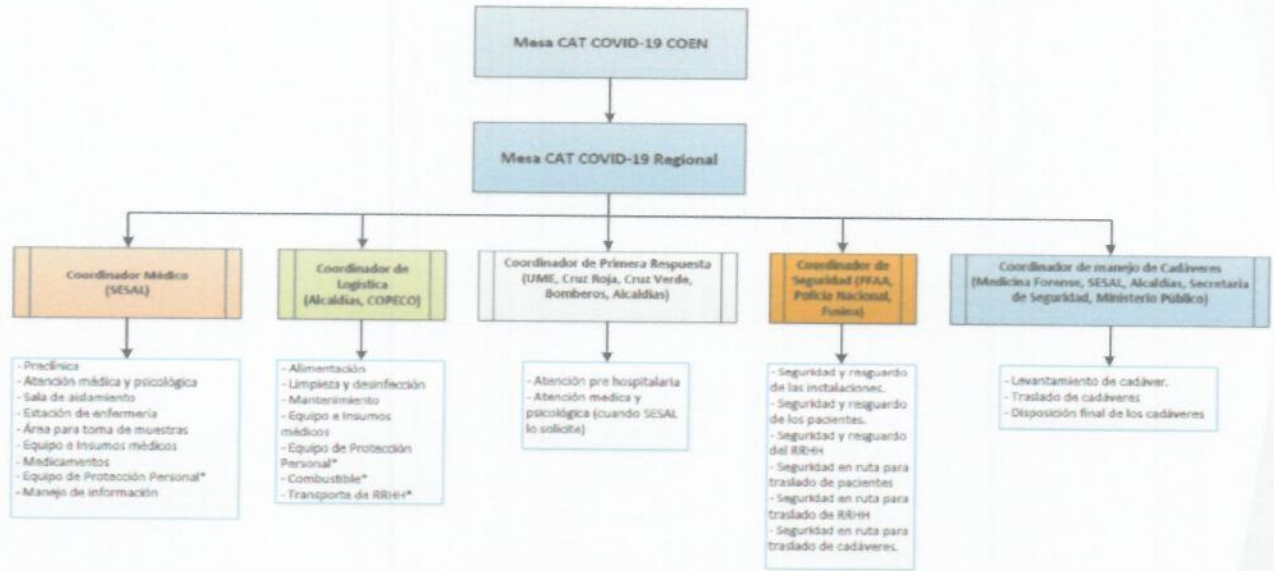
Mesa CAT COVID-19 COEN

Mesa CAT COVID-19 Regional

Coordinador Médico (SESAL)

- Preclínica
- Atención médica y psicológica
- Sala de aislamiento
- Estación de enfermería
- Área para toma de muestras
- Equipo e insumos médicos
- Medicamentos
- Equipo de Protección Personal*
- Manejo de información

Coordinador de Logística (Alcaldías, COPECO)

- Alimentación
- Limpieza y desinfección
- Mantenimiento
- Equipo e insumos médicos
- Equipo de Protección Personal*
- Combustible*
- Transporte de RRHH*

Coordinador de Primera Respuesta (UME, Cruz Roja, Cruz Verde, Bomberos, Alcaldías)

- Atención pre hospitalaria
- Atención medica y psicológica (cuando SESAL lo solicite)

Coordinador de Seguridad (FFAA, Policía Nacional, Fusina)

- Seguridad y resguardo de las instalacionec.
- Seguridad y resguardo de los pacientes.
- Seguridad y resguardo del RRHH
- Seguridad en ruta para traslado de pacientes
- Seguridad en ruta para traslado de RRHH
- Seguridad en ruta para traslado de cadáveres.

Coordinador de manejo de Cadáveres (Medicina Forense, SESAL, Alcaldías, Secretaría de Seguridad, Ministerio Público)

- Levantamiento de cadáver.
- Traslado de cadáveres
- Disposición final de los cadáveres